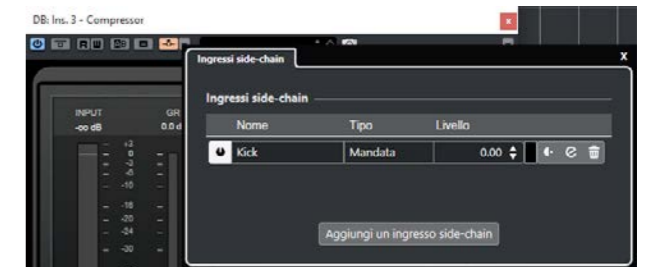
DB: Ins. 3 - Compressor

R W

Ingressi side-chain

x

INPUT
-oo dB

GR
0.0 d

+2
0
-2
-6
-10
-16
-20
-24
-30

Ingressi side-chain

| Nome | Tipo | Livello |
|---|---|---|
| Kick | Mandata | 0.00 |

Aggiungi un ingresso side-chain